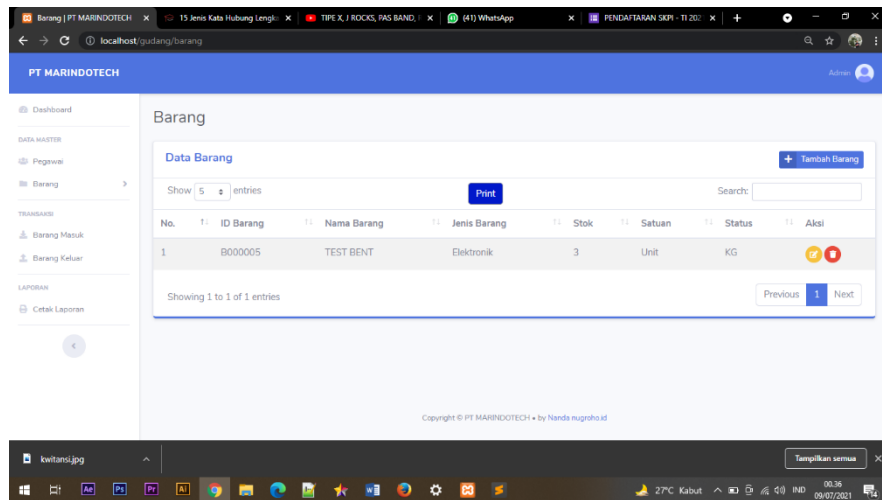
Barang | PT MARINDOTECH ×
15 Jenis Kata Hubung Lengka ×
TIPE X, J ROCKS, PAS BAND, ×
(41) WhatsApp ×
PENDAFTARAN SKPI - TI 202 ×
+

localhost/gudang/barang

PT MARINDOTECH
Admin

Dashboard
DATA MASTER
Pegawai
Barang
TRANSAKSI
Barang Masuk
Barang Keluar
LAPORAN
Cetak Laporan

Barang

Data Barang
+ Tambah Barang

Show 5 entries
Print
Search:

| No. | ID Barang | Nama Barang | Jenis Barang | Stok | Satuan | Status | Aksi |
|---|---|---|---|---|---|---|---|
| 1 | B000005 | TEST BENT | Elektronik | 3 | Unit | KG | |

Showing 1 to 1 of 1 entries
Previous 1 Next

Copyright © PT MARINDOTECH • by Nanda nugroho.id

kwitansi.jpg
Tampilkan semua

27°C Kabut IND 00.36 09/07/2021